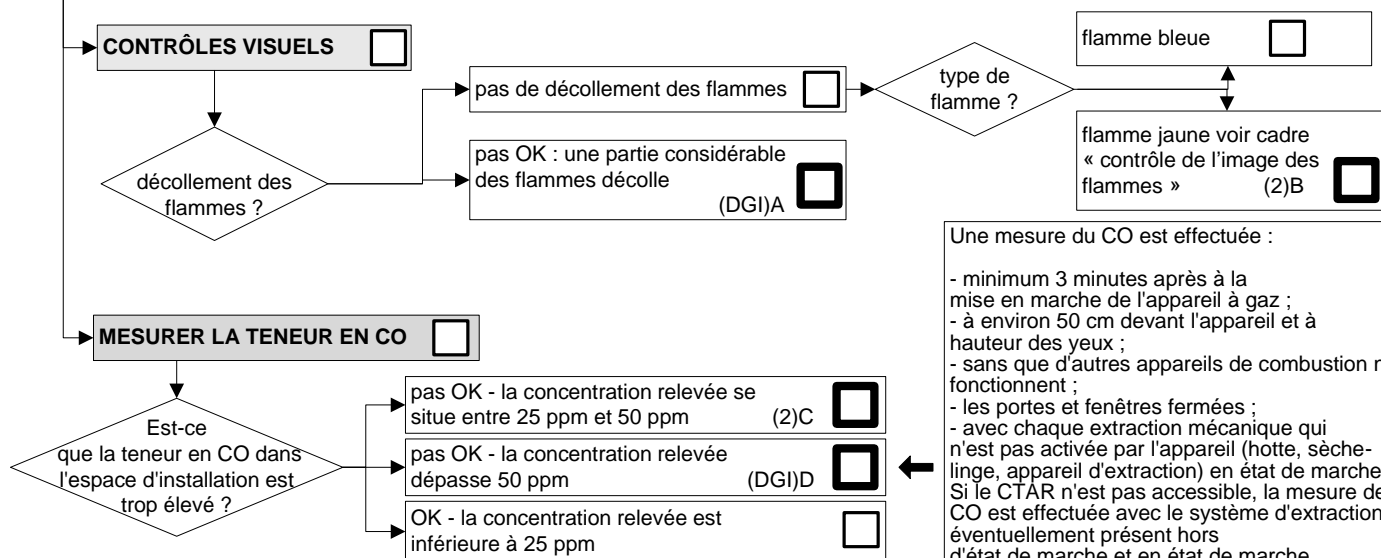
CONTRÔLES VISUELS

décollement des flammes ?

pas de décollement des flammes

pas OK : une partie considérable des flammes décolle (DGI)A

type de flamme ?

flamme bleue

flamme jaune voir cadre « contrôle de l'image des flammes » (2)B

MESURER LA TENEUR EN CO

Est-ce que la teneur en CO dans l'espace d'installation est trop élevé ?

pas OK - la concentration relevée se situe entre 25 ppm et 50 ppm (2)C

pas OK - la concentration relevée dépasse 50 ppm (DGI)D

OK - la concentration relevée est inférieure à 25 ppm

Une mesure du CO est effectuée :

- minimum 3 minutes après à la mise en marche de l'appareil à gaz ;
- à environ 50 cm devant l'appareil et à hauteur des yeux ;
- sans que d'autres appareils de combustion n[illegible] fonctionnent ;
- les portes et fenêtres fermées ;
- avec chaque extraction mécanique qui n'est pas activée par l'appareil (hotte, sèche-linge, appareil d'extraction) en état de marche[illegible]
Si le CTAR n'est pas accessible, la mesure de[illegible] CO est effectuée avec le système d'extraction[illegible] éventuellement présent hors d'état de marche et en état de marche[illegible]